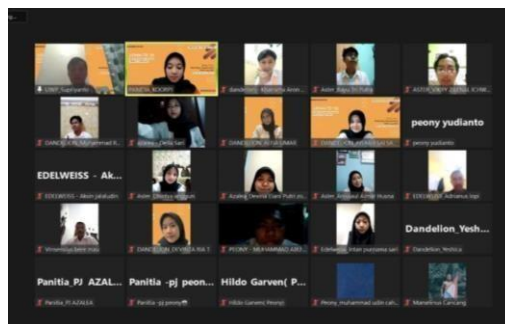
UNEF_Suprianto
PANITIA_KOORPI
Dandelion_Khairunita Aroni
Aster_Bayu Dr Putra
ASTER_VIKRY ZULFIKAR ICHWA
peony yudianto
DANDELION_Muhammad R
Azalea_Della Sari
DANDELION_NITA UMMI
DANDELION_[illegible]
peony yudianto
EDELWEISS - Ak...
EDELWEISS - Akon Jalaludin
Aster_Sherina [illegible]
Azalea_Devina Dwi Putri
Aster_Ambar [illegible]
EDELWEISS_Adrianus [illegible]
Vimandila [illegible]
DANDELION_DEVINDA RIA
PEONY - MUHAMMAD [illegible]
Edelweiss_Intan purnama sari
Dandelion_Yesh...
Dandelion_Yeshica
Panitia_PJ AZAL...
Panitia -pj peon...
Hildo Garven( P...
Panitia_PJ AZALEA
Panitia -pj peony
Hildo Garven( Peony)
Peony_muhammad udin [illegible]
Mawarima Cancang